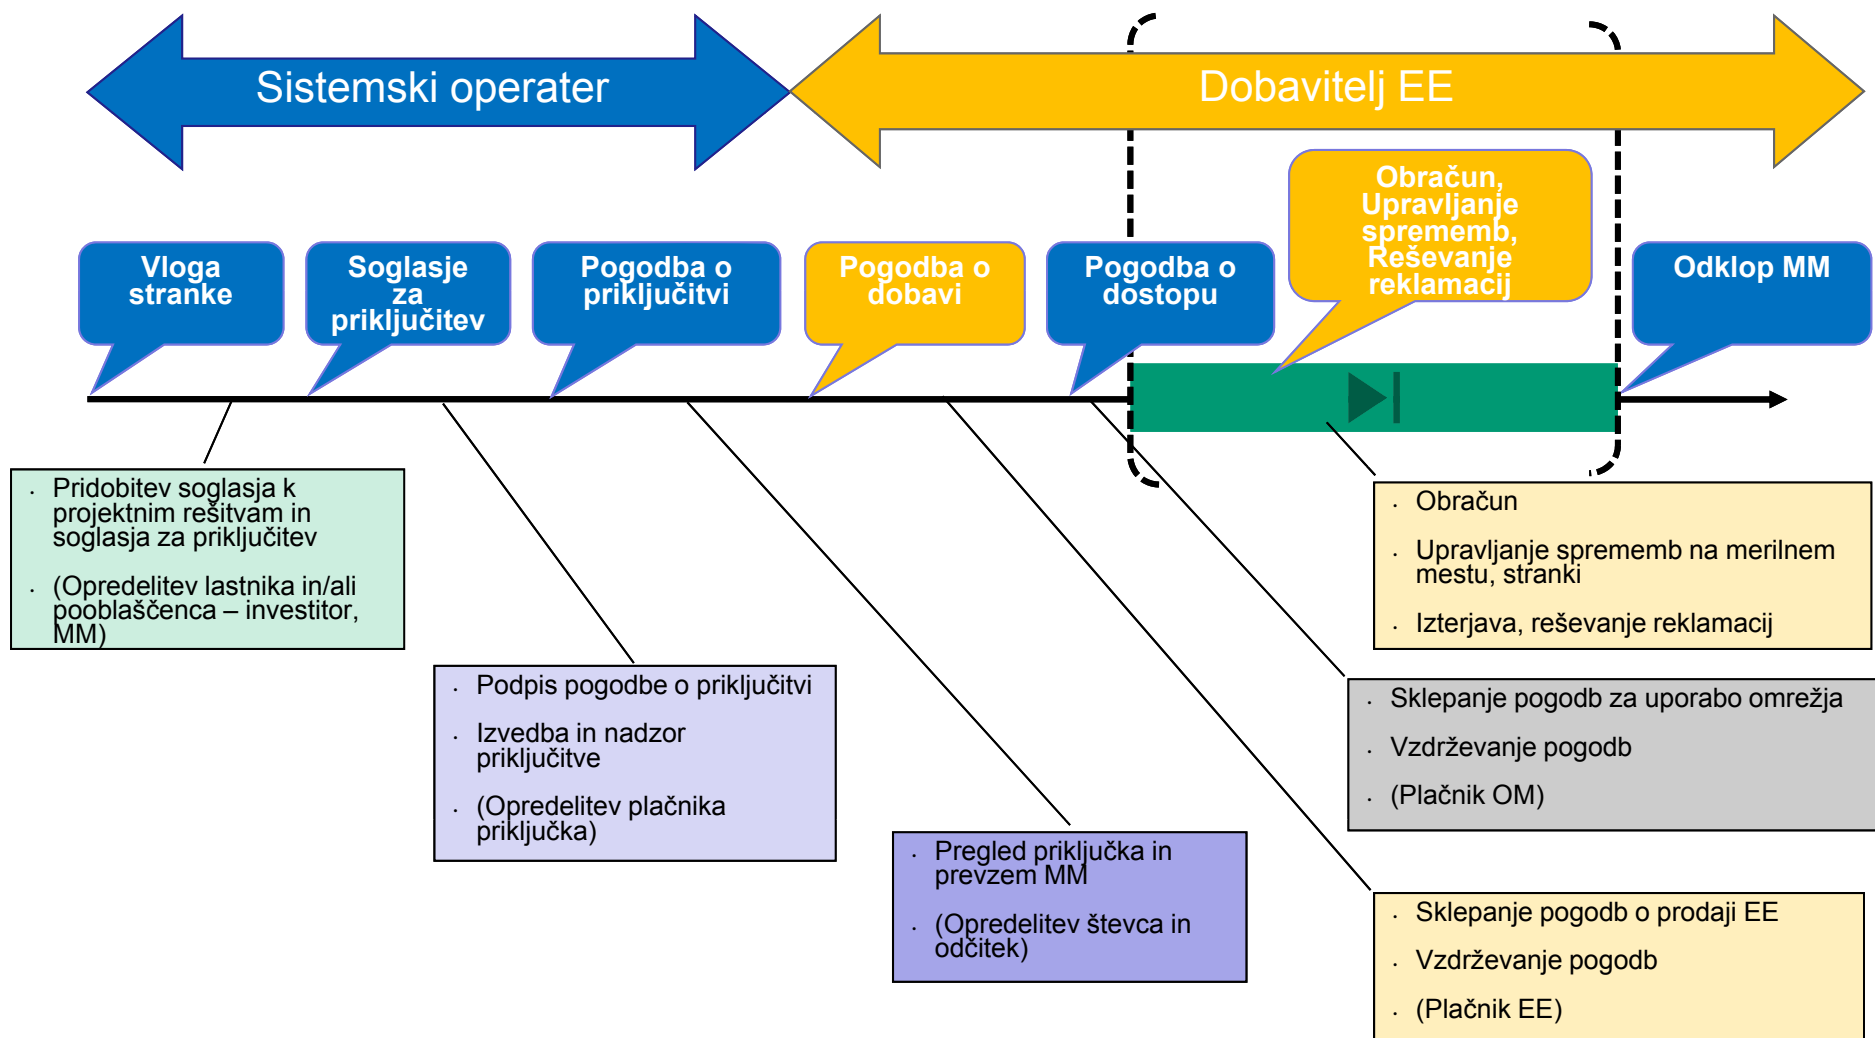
Sistemski operater

Dobavitelj EE

Vloga stranke

Soglasje za priključitev

Pogodba o priključitvi

Pogodba o dobavi

Pogodba o dostopu

Obračun, Upravljanje sprememb, Reševanje reklamacij

Odklop MM

· Pridobitev soglasja k projektnim rešitvam in soglasja za priključitev
· (Opredelitev lastnika in/ali pooblaščenca – investitor, MM)

· Podpis pogodbe o priključitvi
· Izvedba in nadzor priključitve
· (Opredelitev plačnika priključka)

· Pregled priključka in prevzem MM
· (Opredelitev števca in odčitek)

· Obračun
· Upravljanje sprememb na merilnem mestu, stranki
· Izterjava, reševanje reklamacij

· Sklepanje pogodb za uporabo omrežja
· Vzdrževanje pogodb
· (Plačnik OM)

· Sklepanje pogodb o prodaji EE
· Vzdrževanje pogodb
· (Plačnik EE)